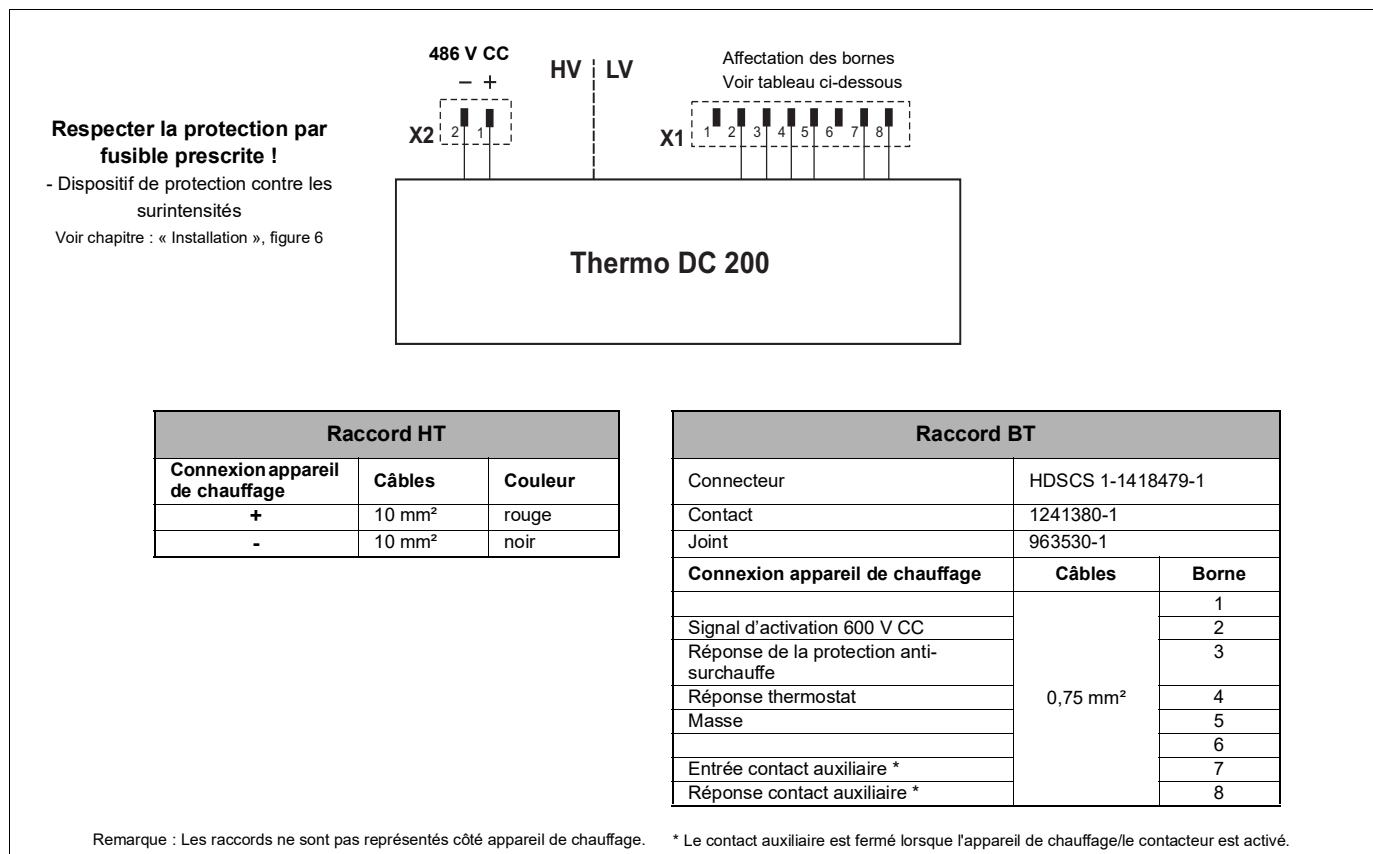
Respecter la protection par fusible prescrite !
- Dispositif de protection contre les surintensités
Voir chapitre : « Installation », figure 6

486 V CC
– +
X2 2 1

HV LV

Affectation des bornes
Voir tableau ci-dessous
X1 1 2 3 4 5 6 7 8

Thermo DC 200

| Raccord HT | | |
|---|---|---|
| Connexion appareil de chauffage | Câbles | Couleur |
| + | 10 mm² | rouge |
| - | 10 mm² | noir |

| Raccord BT | | |
|---|---|---|
| Connecteur | HDSCS 1-1418479-1 | |
| Contact | 1241380-1 | |
| Joint | 963530-1 | |
| Connexion appareil de chauffage | Câbles | Borne |
| | 0,75 mm² | 1 |
| Signal d'activation 600 V CC | | 2 |
| Réponse de la protection anti-surchauffe | | 3 |
| Réponse thermostat | | 4 |
| Masse | | 5 |
| | | 6 |
| Entrée contact auxiliaire * | | 7 |
| Réponse contact auxiliaire * | | 8 |

Remarque : Les raccords ne sont pas représentés côté appareil de chauffage.

* Le contact auxiliaire est fermé lorsque l'appareil de chauffage/le contacteur est activé.